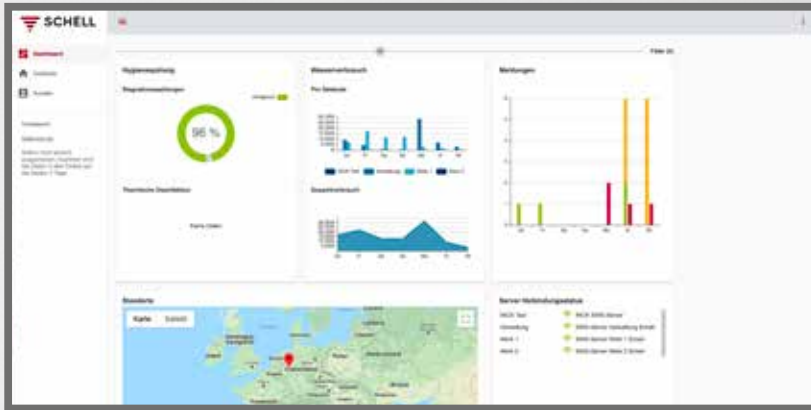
SCHELL

Dashboard
Gebäude
Kunden

Hygienespülung
Stagnationsspülungen
96 %
Thermische Desinfektion
Keine Daten

Wasserverbrauch
Pro Gebäude
Gesamtverbrauch

Meldungen

Standorte
Karte
Satellit

Server-Verbindungsstatus
SWS Test
Verwaltung
Werk 1
Werk 2